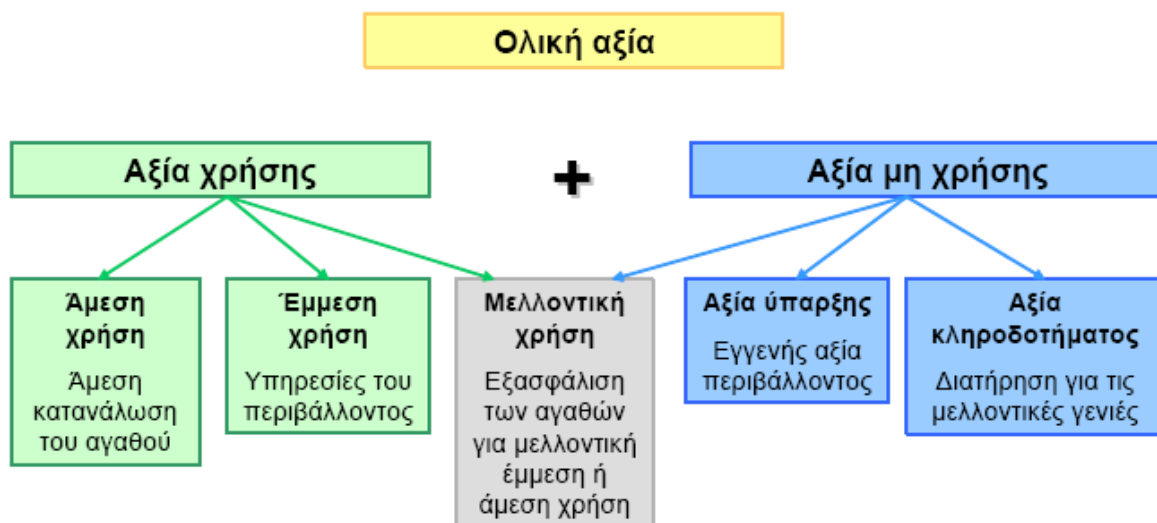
Ολική αξία

Αξία χρήσης

+

Αξία μη χρήσης

Άμεση χρήση
Άμεση κατανάλωση του αγαθού

Έμμεση χρήση
Υπηρεσίες του περιβάλλοντος

Μελλοντική χρήση
Εξασφάλιση των αγαθών για μελλοντική έμμεση ή άμεση χρήση

Αξία ύπαρξης
Εγγενής αξία περιβάλλοντος

Αξία κληροδοτήματος
Διατήρηση για τις μελλοντικές γενιές